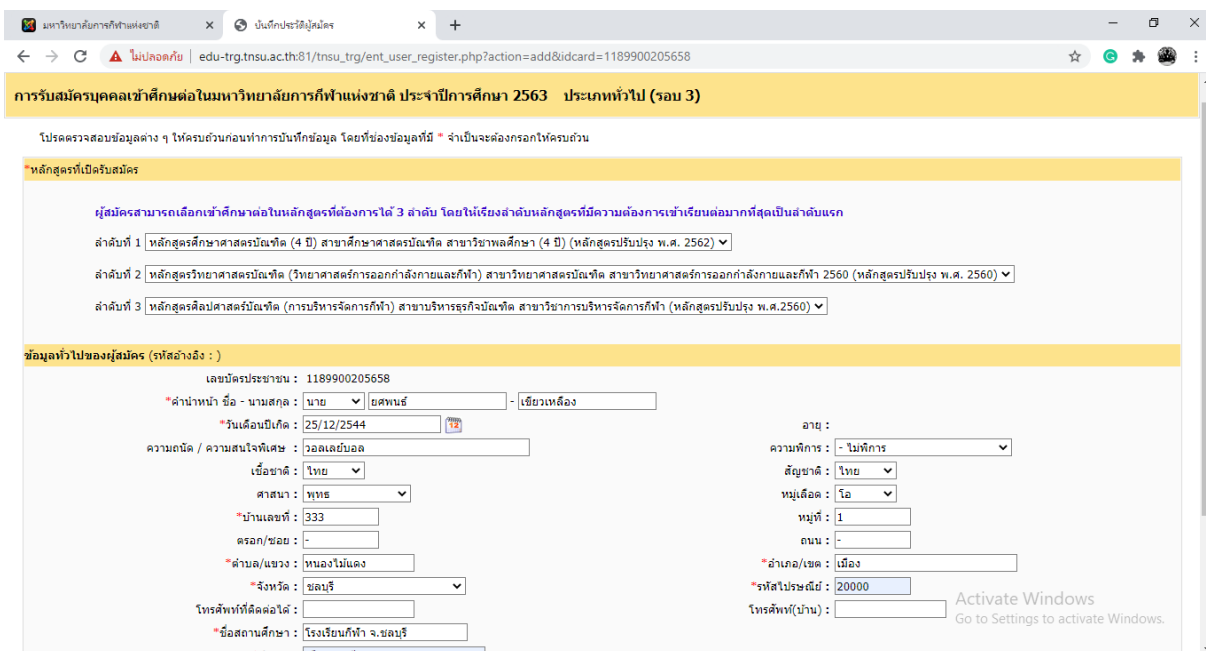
มหาวิทยาลัยการกีฬาแห่งชาติ ×
บันทึกประวัติผู้สมัคร ×
+

ไม่ปลอดภัย | edu-trg.tnsu.ac.th:81/tnsu_trg/ent_user_register.php?action=add&idcard=1189900205658

การรับสมัครบุคคลเข้าศึกษาต่อในมหาวิทยาลัยการกีฬาแห่งชาติ ประจำปีการศึกษา 2563 ประเภททั่วไป (รอบ 3)

โปรดตรวจสอบข้อมูลต่าง ๆ ให้ครบถ้วนก่อนทำการบันทึกข้อมูล โดยที่ช่องข้อมูลที่มี * จำเป็นจะต้องกรอกให้ครบถ้วน

*หลักสูตรที่เปิดรับสมัคร

ผู้สมัครสามารถเลือกเข้าศึกษาต่อในหลักสูตรที่ต้องการได้ 3 ลำดับ โดยให้เรียงลำดับหลักสูตรที่มีความต้องการเข้าเรียนต่อมากที่สุดเป็นลำดับแรก

ลำดับที่ 1 หลักสูตรศึกษาศาสตรบัณฑิต (4 ปี) สาขาศึกษาศาสตรบัณฑิต สาขาวิชาพลศึกษา (4 ปี) (หลักสูตรปรับปรุง พ.ศ. 2562)

ลำดับที่ 2 หลักสูตรวิทยาศาสตรบัณฑิต (วิทยาศาสตร์การออกกำลังกายและกีฬา) สาขาวิทยาศาสตรบัณฑิต สาขาวิทยาศาสตร์การออกกำลังกายและกีฬา 2560 (หลักสูตรปรับปรุง พ.ศ. 2560)

ลำดับที่ 3 หลักสูตรศิลปศาสตร์บัณฑิต (การบริหารจัดการกีฬา) สาขาบริหารธุรกิจบัณฑิต สาขาวิชาการบริหารจัดการกีฬา (หลักสูตรปรับปรุง พ.ศ.2560)

ข้อมูลทั่วไปของผู้สมัคร (รหัสอ้างอิง : )

เลขบัตรประชาชน : 1189900205658
*คำนำหน้า ชื่อ - นามสกุล : นาย ยศพนธ์ - เขียวเหลือง
*วันเดือนปีเกิด : 25/12/2544
อายุ :
ความถนัด / ความสนใจพิเศษ : วอลเลย์บอล
ความพิการ : - ไม่พิการ
เชื้อชาติ : ไทย
สัญชาติ : ไทย
ศาสนา : พุทธ
หมู่เลือด : โอ
*บ้านเลขที่ : 333
หมู่ที่ : 1
ตรอก/ซอย : -
ถนน : -
*ตำบล/แขวง : หนองไม้แดง
*อำเภอ/เขต : เมือง
*จังหวัด : ชลบุรี
*รหัสไปรษณีย์ : 20000
โทรศัพท์ที่ติดต่อได้ :
โทรศัพท์(บ้าน) :
*ชื่อสถานศึกษา : โรงเรียนกีฬา จ.ชลบุรี

Activate Windows
Go to Settings to activate Windows.